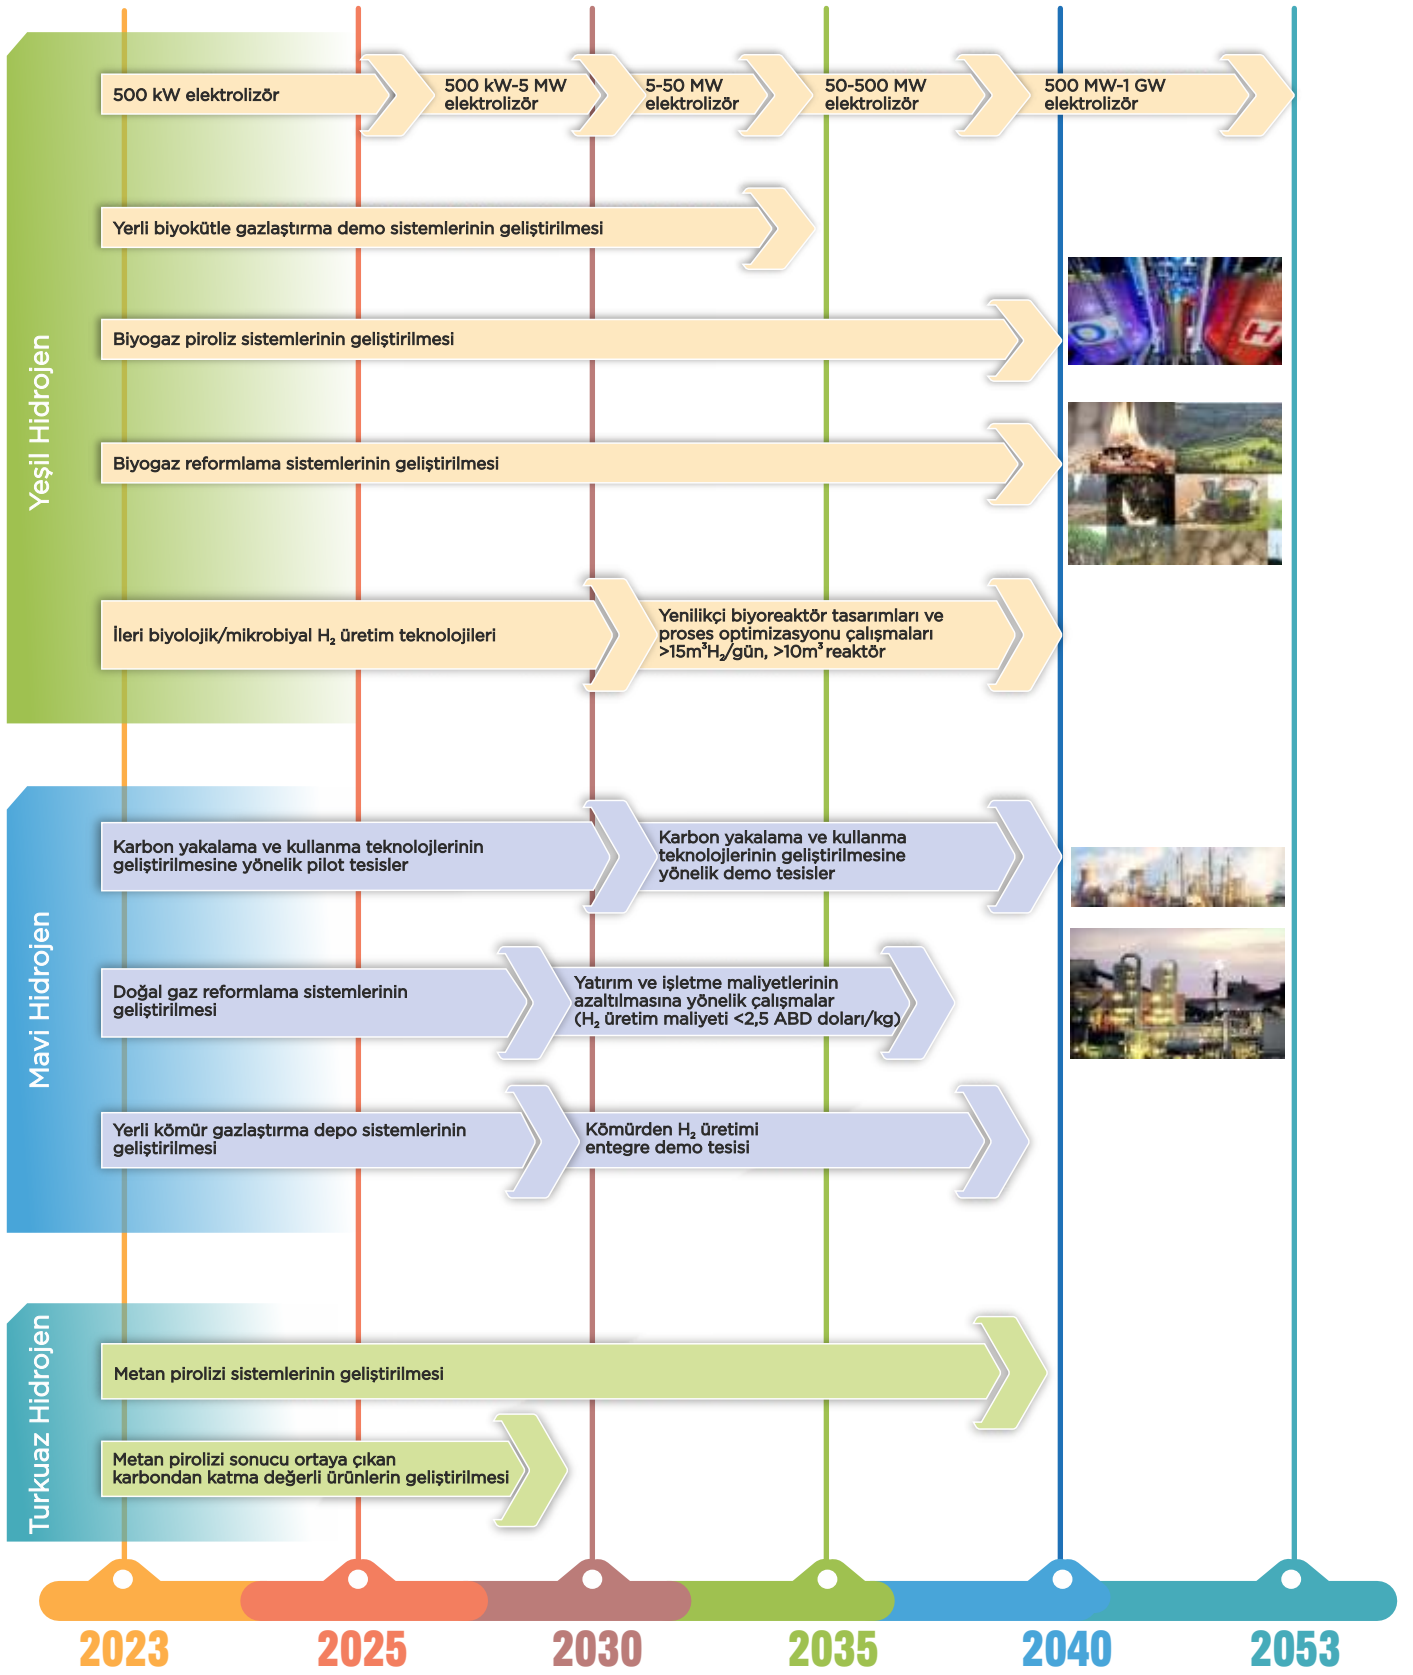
Yeşil Hidrojen

500 kW elektrolizör

500 kW-5 MW elektrolizör

5-50 MW elektrolizör

50-500 MW elektrolizör

500 MW-1 GW elektrolizör

Yerli biyokütle gazlaştırma demo sistemlerinin geliştirilmesi

Biyogaz piroliz sistemlerinin geliştirilmesi

Biyogaz reformlama sistemlerinin geliştirilmesi

İleri biyolojik/mikrobiyal $H_2$ üretim teknolojileri

Yenilikçi biyoreaktör tasarımları ve proses optimizasyonu çalışmaları >15m$^3$$H_2$/gün, >10m$^3$ reaktör

Mavi Hidrojen

Karbon yakalama ve kullanma teknolojlerinin geliştirilmesine yönelik pilot tesisler

Karbon yakalama ve kullanma teknolojilerinin geliştirilmesine yönelik demo tesisler

Doğal gaz reformlama sistemlerinin geliştirilmesi

Yatırım ve işletme maliyetlerinin azaltılmasına yönelik çalışmalar ($H_2$ üretim maliyeti <2,5 ABD doları/kg)

Yerli kömür gazlaştırma depo sistemlerinin geliştirilmesi

Kömürden $H_2$ üretimi entegre demo tesisi

Turkuaz Hidrojen

Metan pirolizi sistemlerinin geliştirilmesi

Metan pirolizi sonucu ortaya çıkan karbondan katma değerli ürünlerin geliştirilmesi

2023 2025 2030 2035 2040 2053